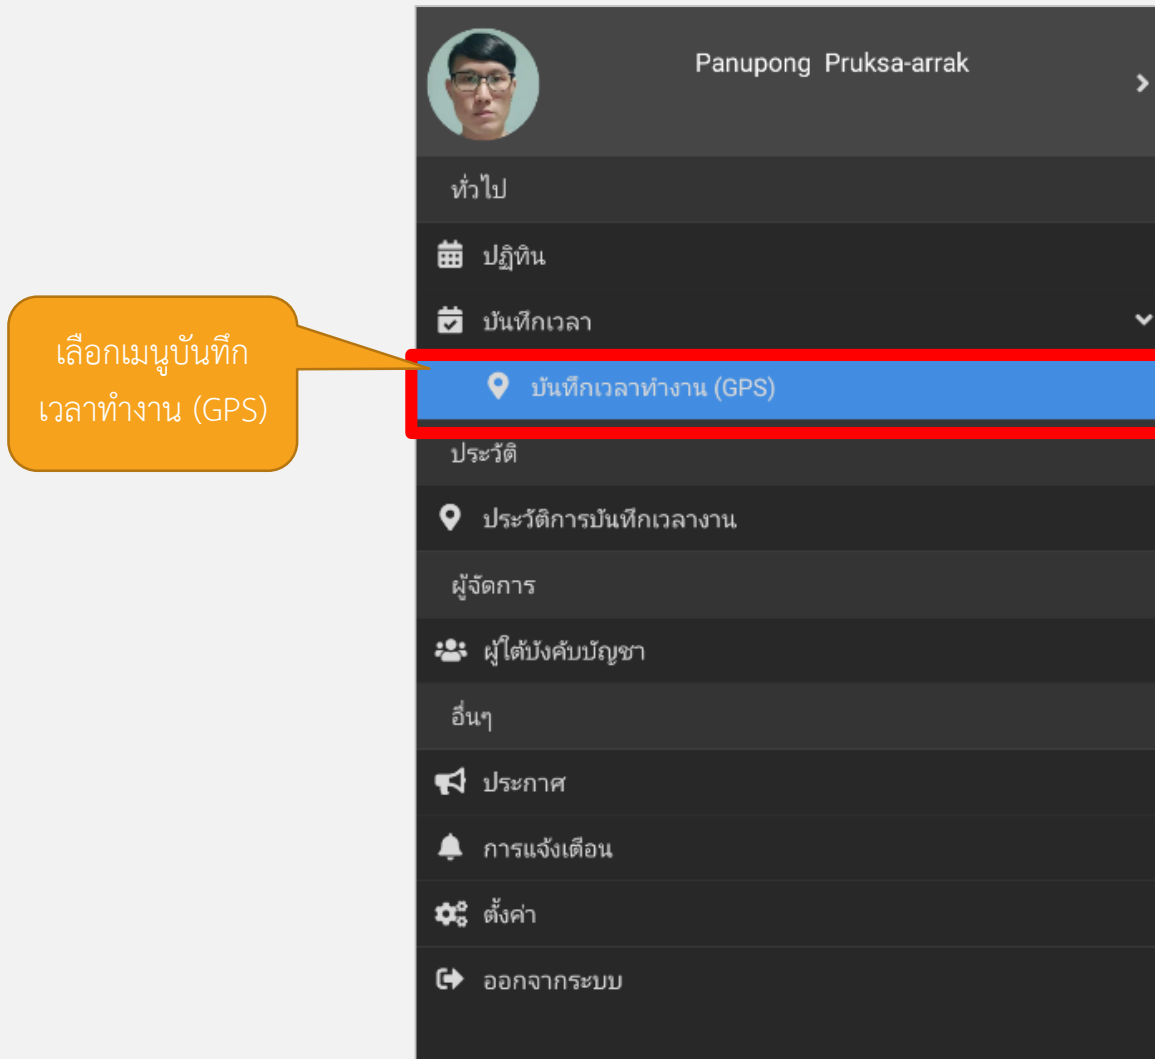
เลือกเมนูบันทึกเวลาทำงาน (GPS)

Panupong Pruksa-arrak

ทั่วไป

ปฏิทิน

บันทึกเวลา

บันทึกเวลาทำงาน (GPS)

ประวัติ

ประวัติการบันทึกเวลางาน

ผู้จัดการ

ผู้ใต้บังคับบัญชา

อื่นๆ

ประกาศ

การแจ้งเตือน

ตั้งค่า

ออกจากระบบ